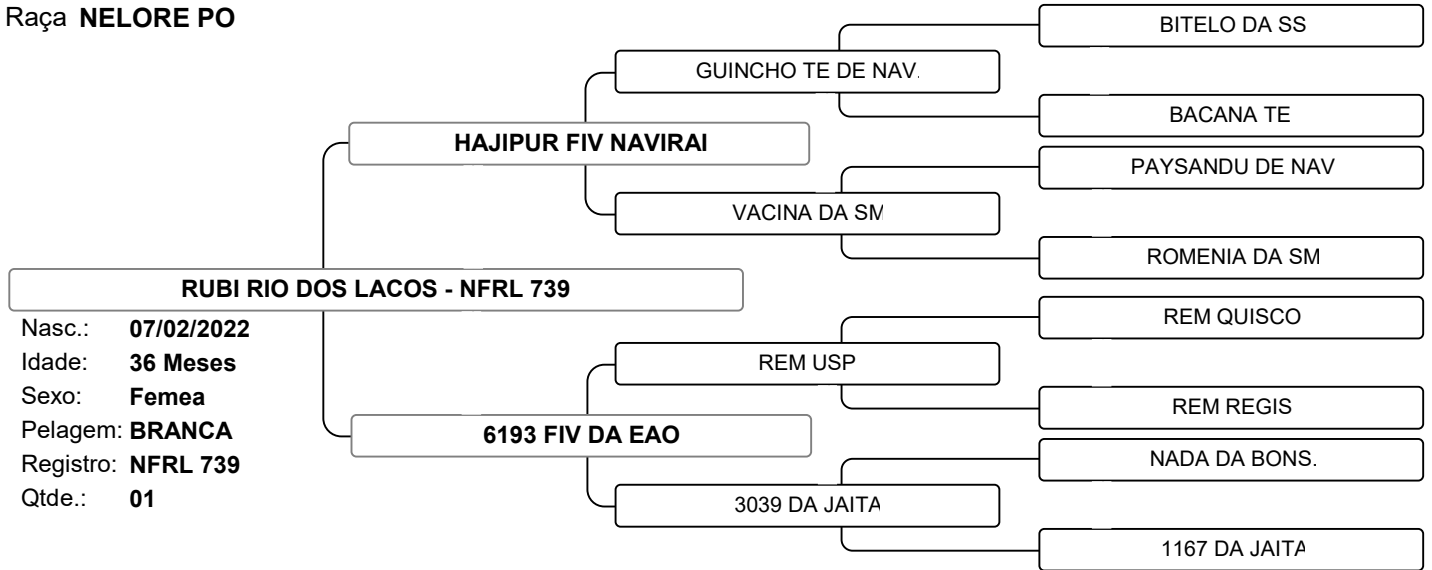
Raça **NELORE PO**

RUBI RIO DOS LACOS - NFRL 739

Nasc.: 07/02/2022
Idade: 36 Meses
Sexo: Femea
Pelagem: BRANCA
Registro: NFRL 739
Qtde.: 01

HAJIPUR FIV NAVIRAI

GUINCHO TE DE NAV.

BITELO DA SS

BACANA TE

VACINA DA SM

PAYSANDU DE NAV

ROMENIA DA SM

6193 FIV DA EAO

REM USP

REM QUISCO

REM REGIS

3039 DA JAITA

NADA DA BONS.

1167 DA JAITA